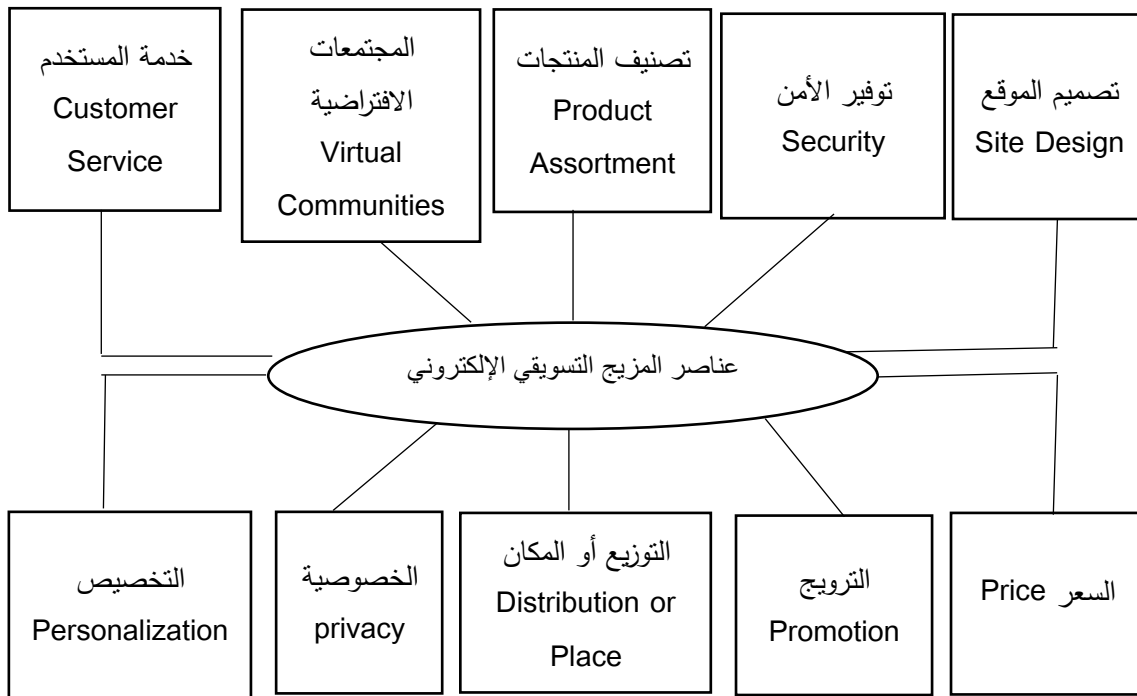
تصميم الموقع
Site Design

توفير الأمن
Security

تصنيف المنتجات
Product
Assortment

المجتمعات
الافتراضية
Virtual
Communities

خدمة المستخدم
Customer
Service

عناصر المزيج التسويقي الإلكتروني

السعر Price

الترويج
Promotion

التوزيع أو المكان
Distribution or
Place

الخصوصية
privacy

التخصيص
Personalization